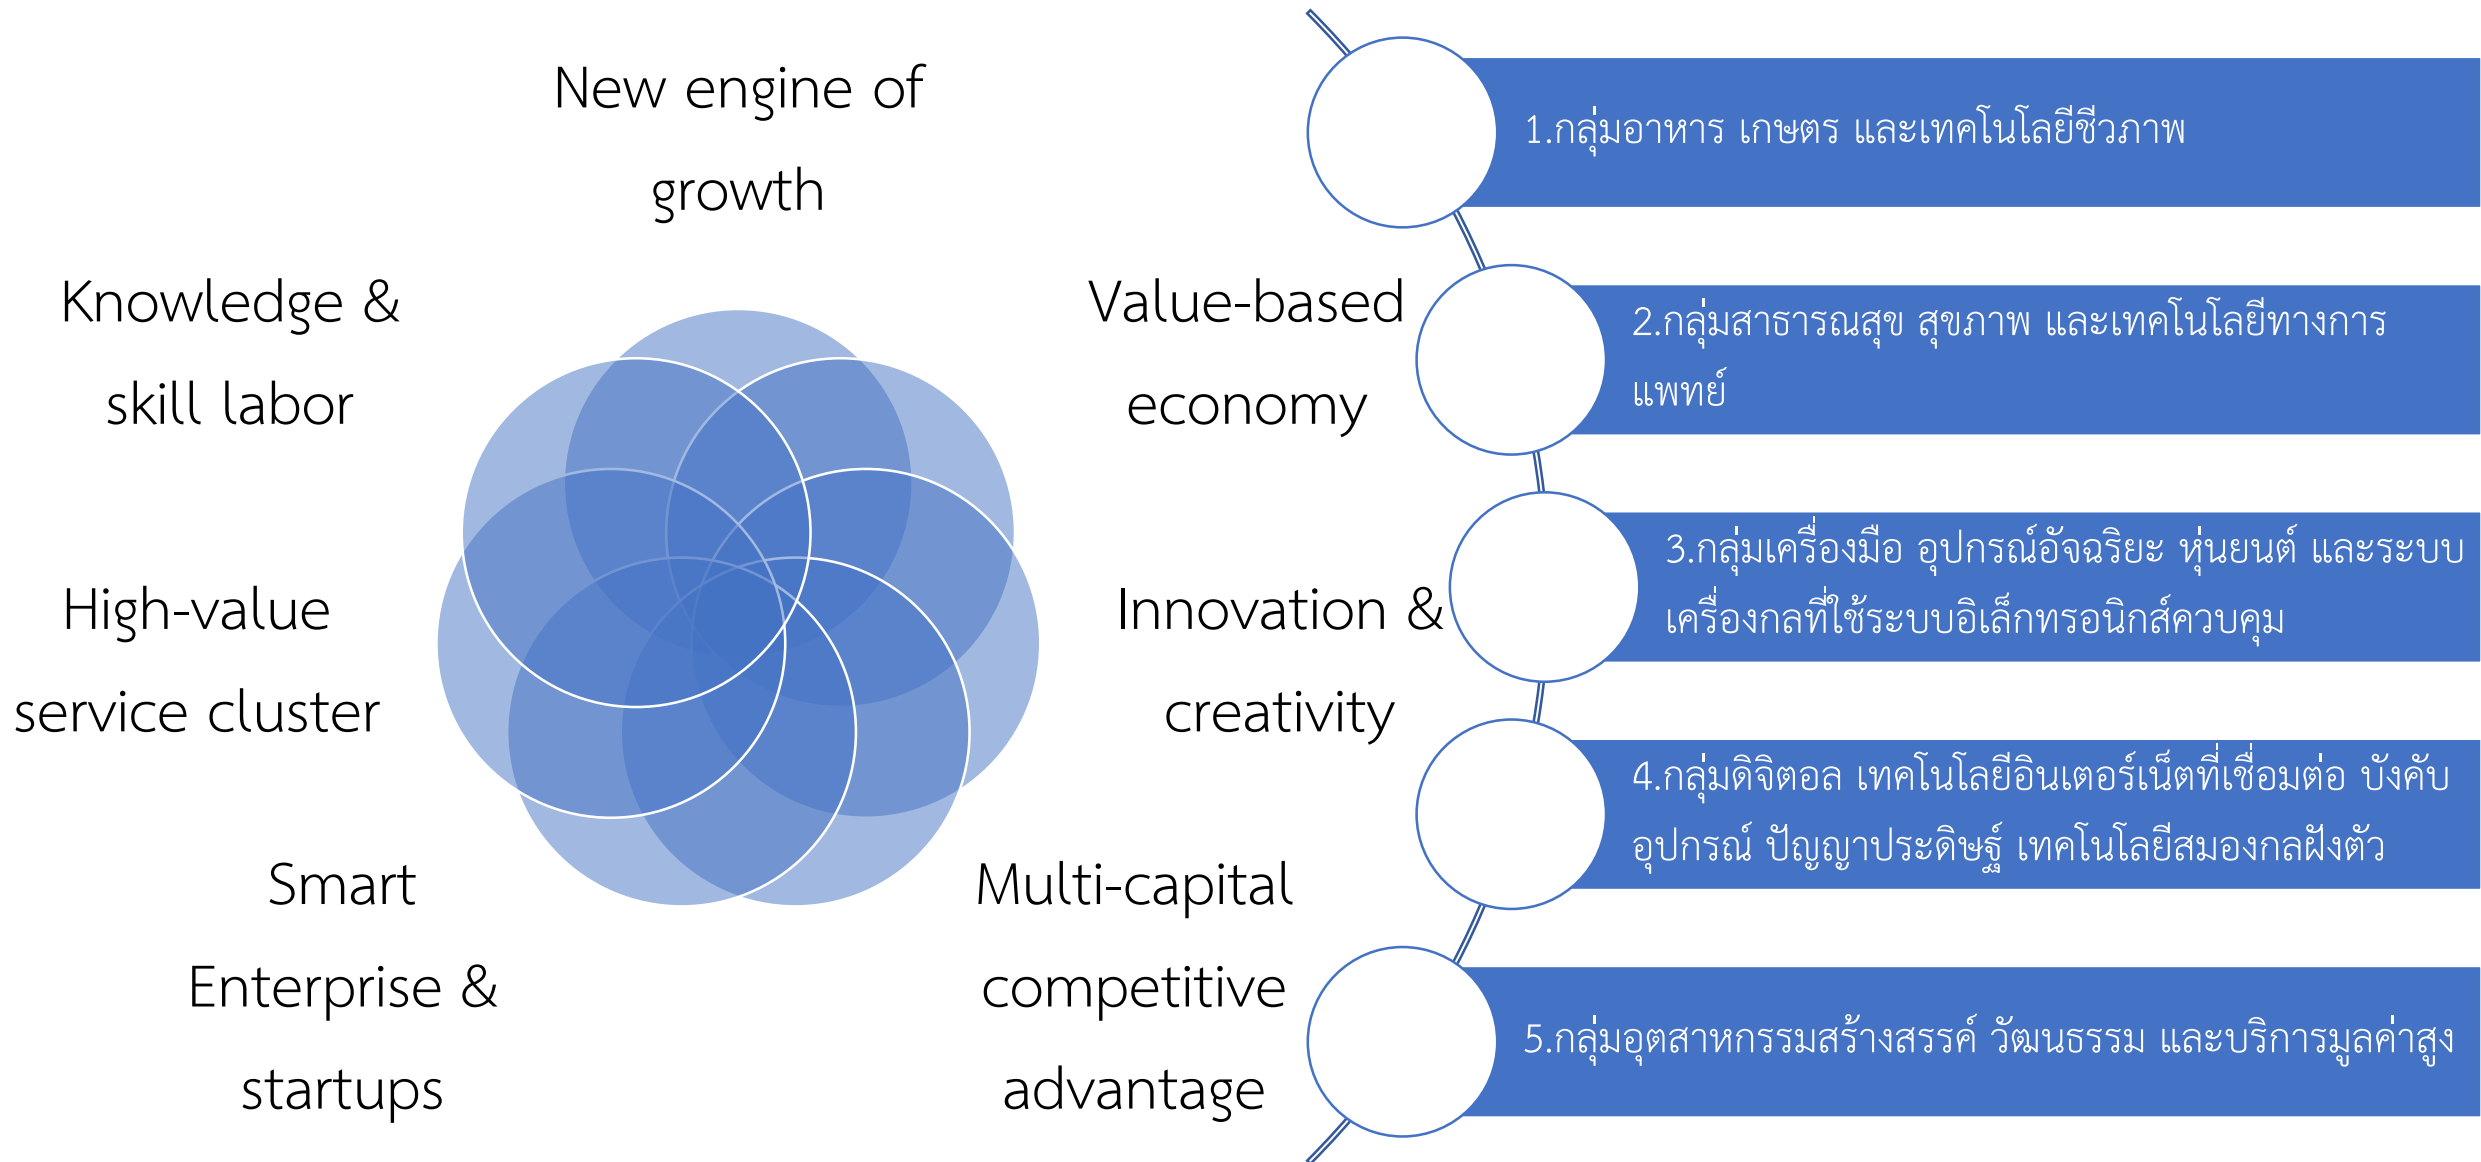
New engine of growth

Knowledge & skill labor

Value-based economy

High-value service cluster

Innovation & creativity

Smart Enterprise & startups

Multi-capital competitive advantage

1.กลุ่มอาหาร เกษตร และเทคโนโลยีชีวภาพ

2.กลุ่มสาธารณสุข สุขภาพ และเทคโนโลยีทางการแพทย์

3.กลุ่มเครื่องมือ อุปกรณ์อัจฉริยะ หุ่นยนต์ และระบบเครื่องกลที่ใช้ระบบอิเล็กทรอนิกส์ควบคุม

4.กลุ่มดิจิตอล เทคโนโลยีอินเตอร์เน็ตที่เชื่อมต่อ บังคับอุปกรณ์ ปัญญาประดิษฐ์ เทคโนโลยีสมองกลฝังตัว

5.กลุ่มอุตสาหกรรมสร้างสรรค์ วัฒนธรรม และบริการมูลค่าสูง